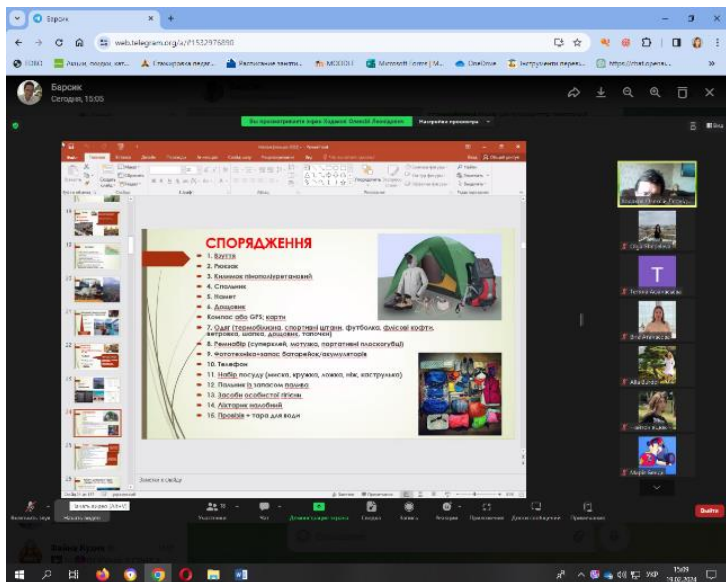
Барсик

web.telegram.org/a/#1532976890

Барсик
Сегодня, 15:05

Вы просматриваете экран Бадюк Олексій Леонідович
Настройки просмотра

СПОРЯДЖЕННЯ
1. Взуття
2. Рюкзак
3. Килимок пінополіуретановий
4. Спальник
5. Намет
6. Дощовик
Компас або GPS; карти
7. Одяг (термобілизна, спортивні штани, футболка, фліскові кофти, вітровка, шапка, дощовик, топочки)
8. Ремнабір (суперклей, мотузка, портативні плоскогубці)
9. Фотоапарат+запас батарейок/акумуляторів
10. Телефон
11. Набір посуду (миска, кружка, ложка, ніж, каструлька)
12. Польник із запасом палива
13. Засоби особистої гігієни
14. Ліхтарик налобний
15. Провізія + тара для води

Заметки к слайду

Ольга Матвієнко
Тетяна Кошелєва
Аліна Балуш
Марія Бенца

Выйти